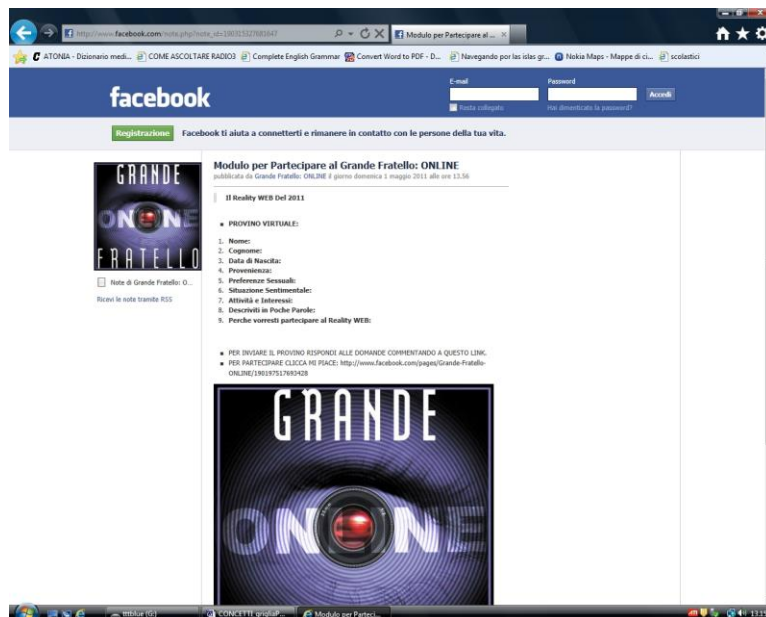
http://www.facebook.com/note.php?note_id=190315327681647

Modulo per Partecipare al ...

ATONIA - Dizionario medi... COME ASCOLTARE RADIO3 Complete English Grammar Convert Word to PDF - D... Navegando por las islas gr... Nokia Maps - Mappe di ci... scolastici

facebook

E-mail

Password

Accedi

Resta collegato

Hai dimenticato la password?

Registrazione

Facebook ti aiuta a connetterti e rimanere in contatto con le persone della tua vita.

GRANDE ONLINE FRATELLO

Note di Grande Fratello: O...

Ricevi le note tramite RSS

Modulo per Partecipare al Grande Fratello: ONLINE

pubblicata da Grande Fratello: ONLINE il giorno domenica 1 maggio 2011 alle ore 13.56

Il Reality WEB Del 2011

PROVINO VIRTUALE:

1. Nome:
2. Cognome:
3. Data di Nascita:
4. Provenienza:
5. Preferenze Sessuali:
6. Situazione Sentimentale:
7. Attività e Interessi:
8. Descriviti in Poche Parole:
9. Perche vorresti partecipare al Reality WEB:

PER INVIARE IL PROVINO RISPONDI ALLE DOMANDE COMMENTANDO A QUESTO LINK.

PER PARTECIPARE CLICCA MI PIACE: http://www.facebook.com/pages/Grande-Fratello-ONLINE/190197517693428

GRANDE ONLINE

ttblue (G:)

CONCETTI originali...

Modulo per Parteci...

13:1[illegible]